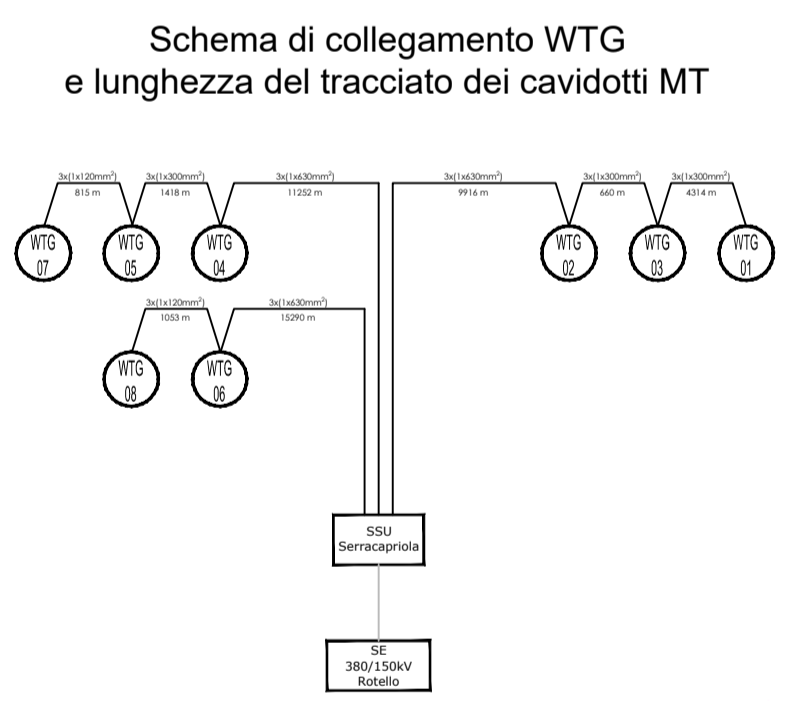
Schema di collegamento WTG
e lunghezza del tracciato dei cavidotti MT

3x(1x120mm$^2$)
815 m

3x(1x300mm$^2$)
1418 m

3x(1x630mm$^2$)
11252 m

3x(1x630mm$^2$)
9916 m

3x(1x300mm$^2$)
660 m

3x(1x300mm$^2$)
4314 m

WTG 07

WTG 05

WTG 04

WTG 02

WTG 03

WTG 01

3x(1x120mm$^2$)
1053 m

3x(1x630mm$^2$)
15290 m

WTG 08

WTG 06

SSU
Serracapriola

SE
380/150kV
Rotello